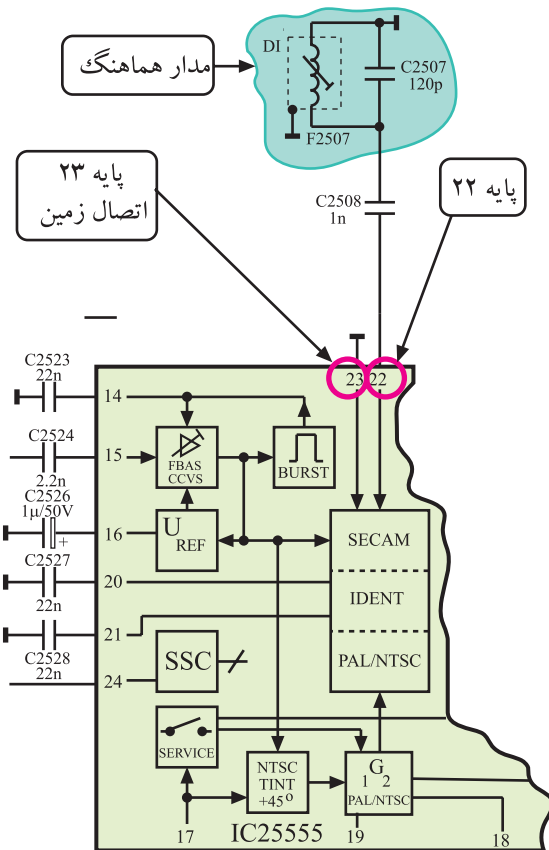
مدار هماهنگ

DI

C2507
120p

F2507

پایه ۲۳
اتصال زمین

C2508
1n

پایه ۲۲

C2523
22n

14

C2524

15

2.2n

FBAS
CCVS

BURST

C2526
1µ/50V

+

16

U
REF

SECAM

C2527

20

22n

IDENT

21

C2528
22n

SSC

PAL/NTSC

24

23

22

SERVICE

NTSC
TINT
+45°

G
1 2
PAL/NTSC

17

IC25555

19

18